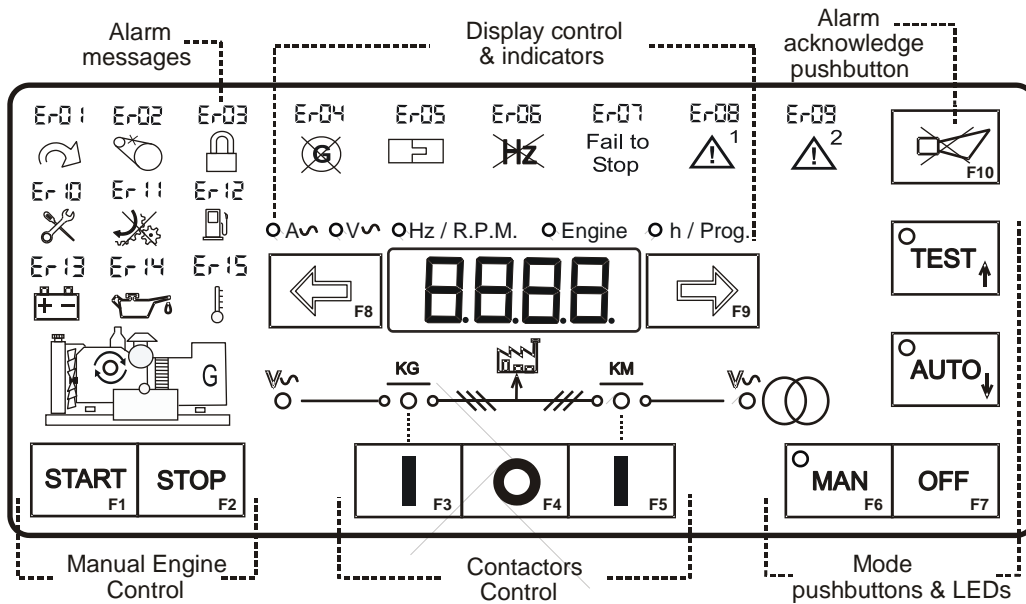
Alarm messages

Display control & indicators

Alarm acknowledge pushbutton

Er01 Er02 Er03 Er04 Er05 Er06 Er07 Er08 Er09

Hz

Fail to Stop

1

2

F10

Er10 Er11 Er12

Er13 Er14 Er15

A V Hz / R.P.M. Engine h / Prog.

F8

8.8.8.8.

F9

TEST

AUTO

G

KG

KM

START F1

STOP F2

F3

F4

F5

MAN F6

OFF F7

Manual Engine Control

Contactors Control

Mode pushbuttons & LEDs